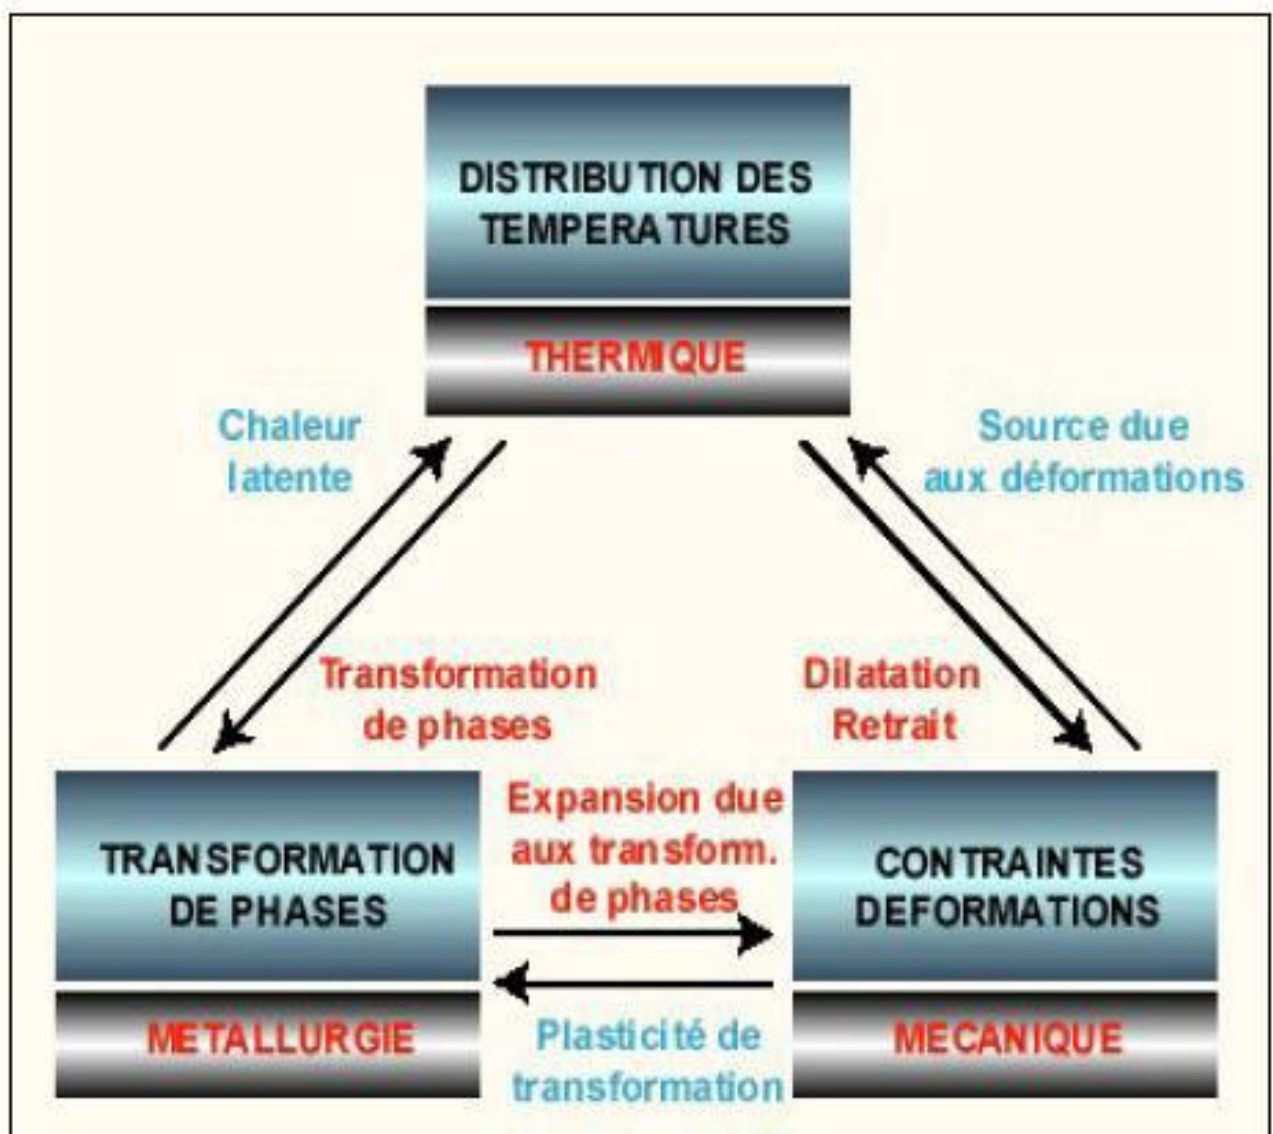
DISTRIBUTION DES TEMPERATURES

THERMIQUE

Chaleur latente

Source due aux déformations

Transformation de phases

Dilatation Retrait

TRANSFORMATION DE PHASES

METALLURGIE

Expansion due aux transform. de phases

Plasticité de transformation

CONTRAINTES DEFORMATIONS

MECANIQUE